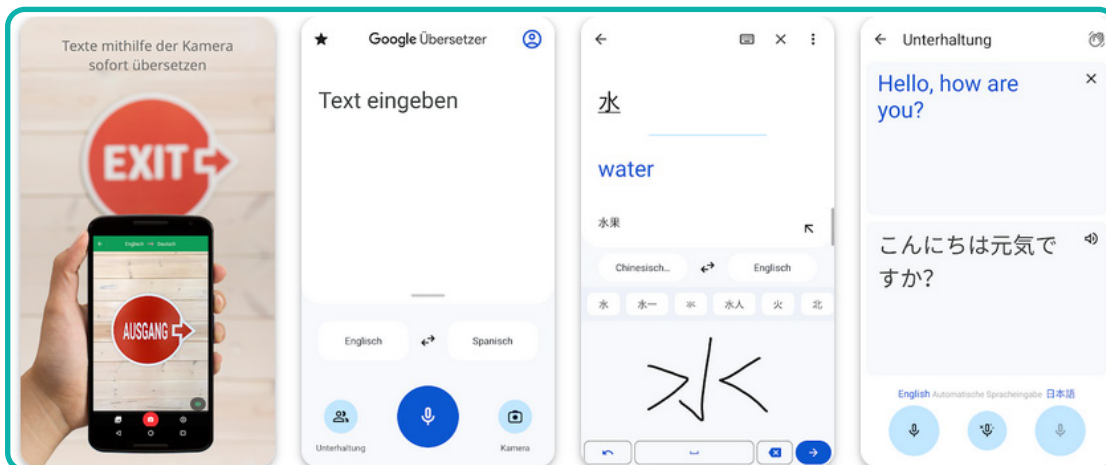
Texte mithilfe der Kamera sofort übersetzen

EXIT

Englisch → Deutsch

AUSGANG

Google Übersetzer

Text eingeben

Englisch

Spanisch

Unterhaltung

Kamera

水

water

水果

Chinesisch...

Englisch

水 水一 氺 水人 火 北

Unterhaltung

Hello, how are you?

こんにちは元気ですか?

English Automatische Spracheingabe 日本語